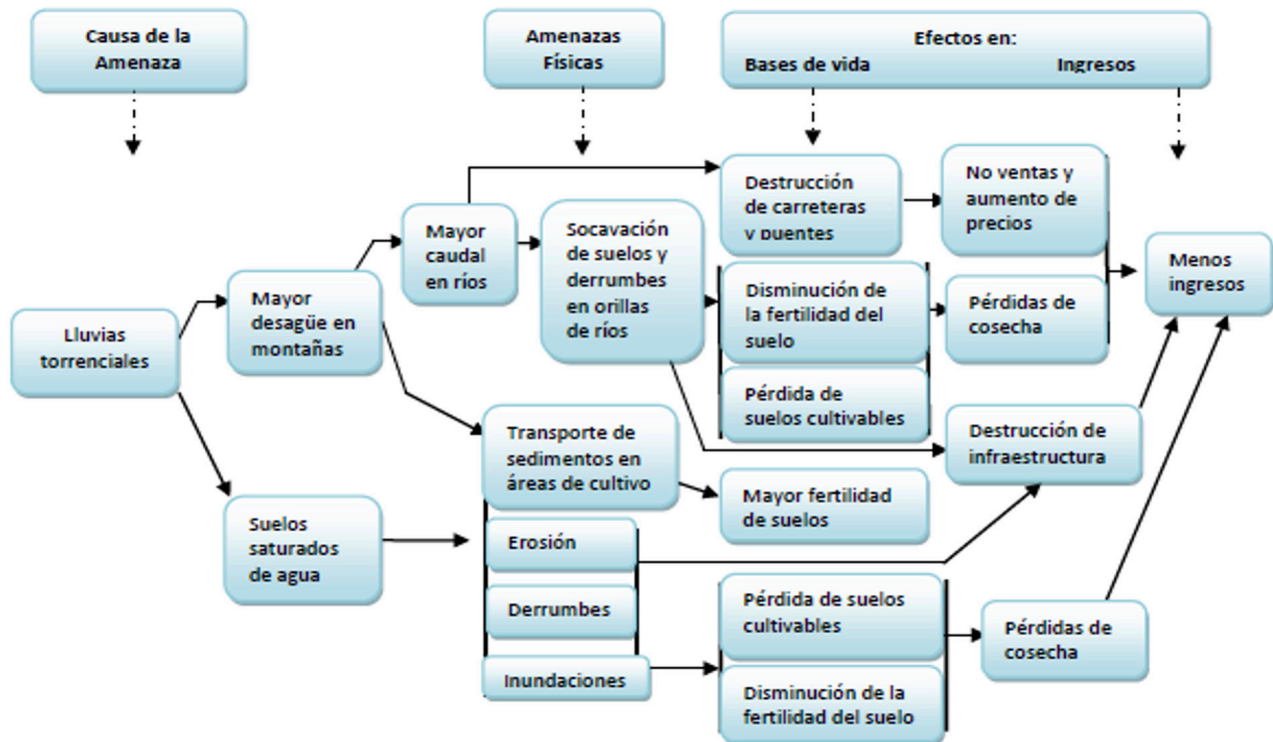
Causa de la Amenaza

Amenazas Físicas

Efectos en:
Bases de vida
Ingresos

Lluvias torrenciales

Mayor desagüe en montañas

Mayor caudal en ríos

Socavación de suelos y derrumbes en orillas de ríos

Destrucción de carreteras y puentes

No ventas y aumento de precios

Menos ingresos

Disminución de la fertilidad del suelo

Pérdidas de cosecha

Pérdida de suelos cultivables

Destrucción de infraestructura

Transporte de sedimentos en áreas de cultivo

Mayor fertilidad de suelos

Suelos saturados de agua

Erosión

Derrumbes

Inundaciones

Pérdida de suelos cultivables

Pérdidas de cosecha

Disminución de la fertilidad del suelo